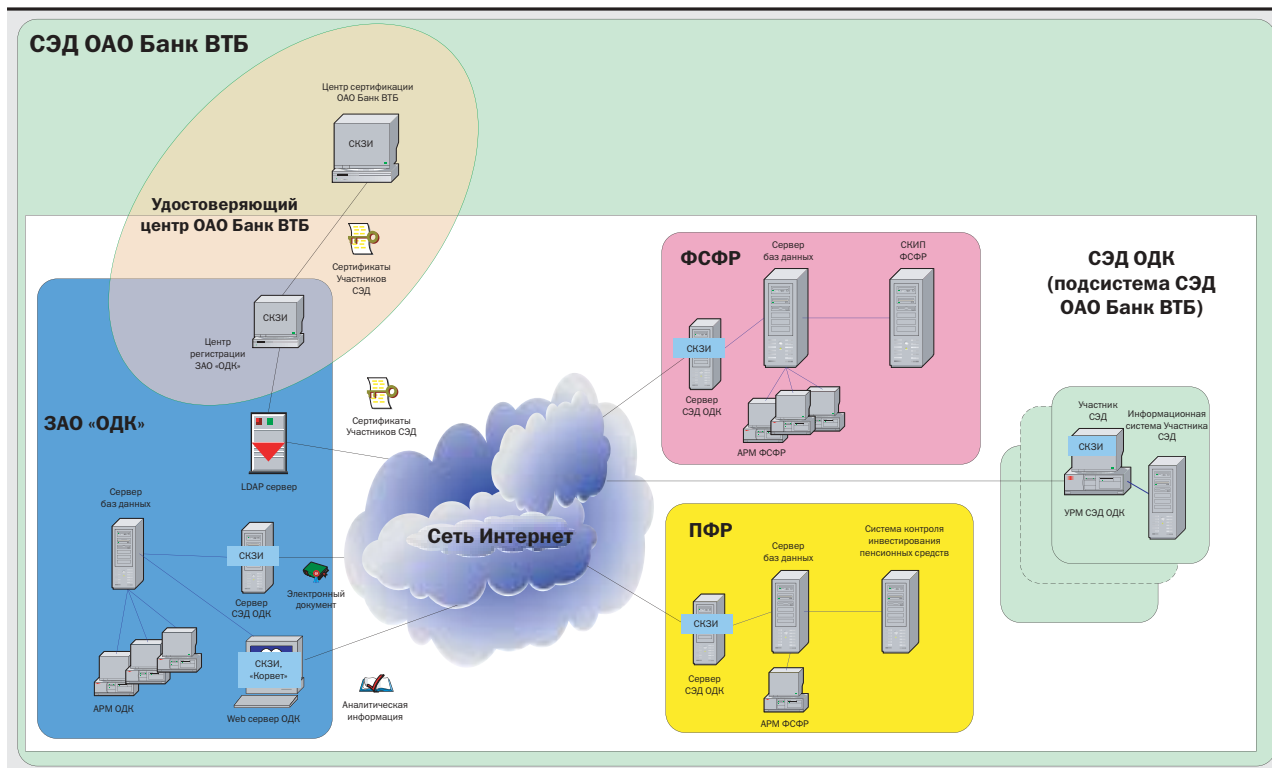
СЭД ОАО Банк ВТБ

Центр сертификации ОАО Банк ВТБ

СКЗИ

Удостоверяющий центр ОАО Банк ВТБ

Сертификаты Участников СЭД

СКЗИ

Центр регистрации ЗАО «ОДК»

ЗАО «ОДК»

Сертификаты Участников СЭД

LDAP сервер

Сервер баз данных

СКЗИ

Сервер СЭД ОДК

Электронный документ

АРМ ОДК

СКЗИ. «Корвет»

Web сервер ОДК

Аналитическая информация

Сеть Интернет

ФСФР

Сервер баз данных

СКИП ФСФР

СКЗИ

Сервер СЭД ОДК

АРМ ФСФР

ПФР

Сервер баз данных

Система контроля инвестирования пенсионных средств

СКЗИ

Сервер СЭД ОДК

АРМ ФСФР

СЭД ОДК (подсистема СЭД ОАО Банк ВТБ)

Участник СЭД

Информационная система Участника СЭД

СКЗИ

УРМ СЭД ОДК